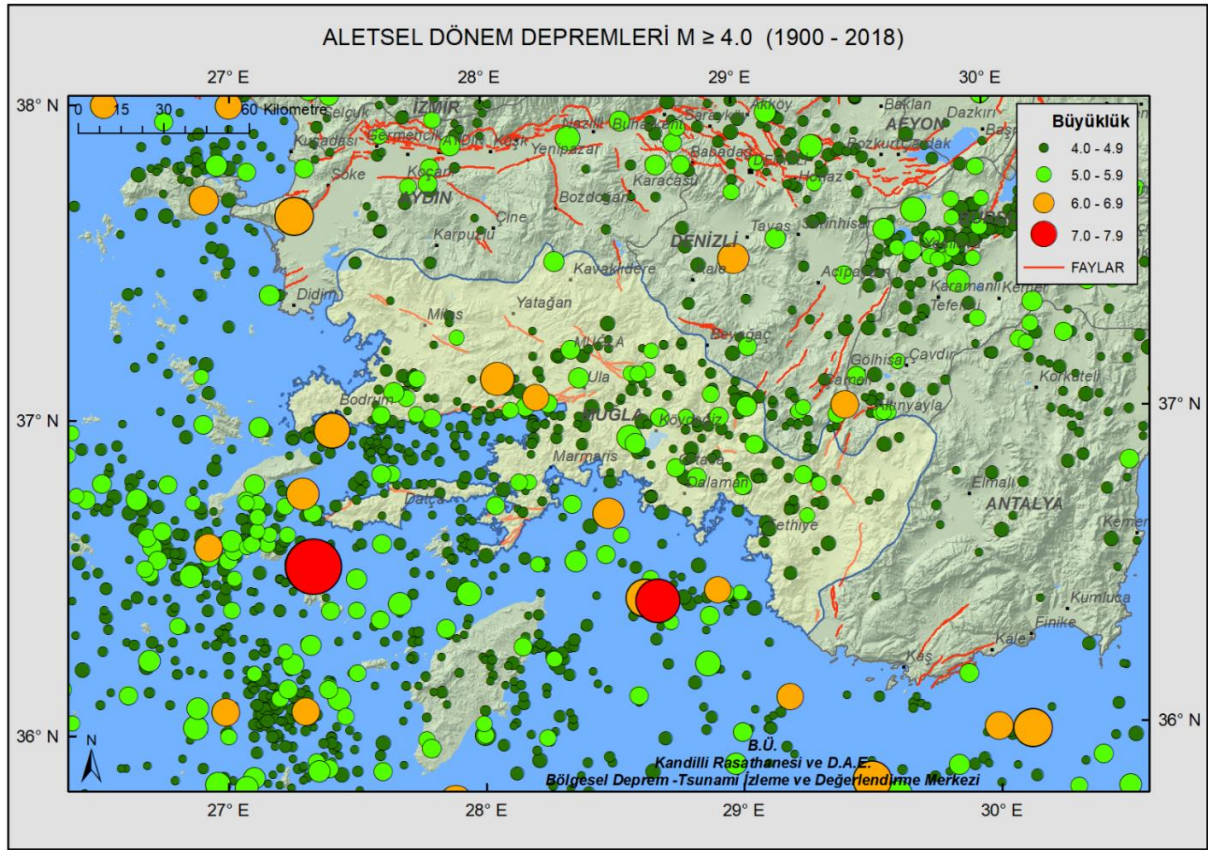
ALETSEL DÖNEM DEPREMLERİ M ≥ 4.0 (1900 - 2018)

27° E 28° E 29° E 30° E

38° N
37° N
36° N

0 15 30 60 Kilometre

Büyüklük
4.0 - 4.9
5.0 - 5.9
6.0 - 6.9
7.0 - 7.9
FAYLAR

İZMİR
Selçuk
Kuşadası
Germencik
Söke
Koçarlı
AYDIN
Nazilli
Kuyucak
Yenipazar
Buharkent
Sarayköy
Akköy
Baklan
Dazkırı
AFYON
Başmakçı
Bozkurt
Çardak
Babadağ
Denizli
Honaz
Karacasu
Bozdoğan
Çine
Karpuzlu
DENİZLİ
Tavas
Serinhisar
Didim
Kavaklıdere
Kale
Acıpayam
Karamanlı
Tefenni
Kemer
Yatağan
Milas
MUĞLA
Beyağaç
Gölhisar
Çavdır
Ula
Bodrum
MUĞLA
Köyceğiz
Çameli
Altınyayla
Korkuteli
Marmaris
Ortaca
Dalaman
Datça
Fethiye
Elmalı
ANTALYA
Kemer
Kumluca
Finike
Kale
Kaş

B.Ü.
Kandilli Rasathanesi ve D.A.E.
Bölgesel Deprem -Tsunami İzleme ve Değerlendirme Merkezi

N